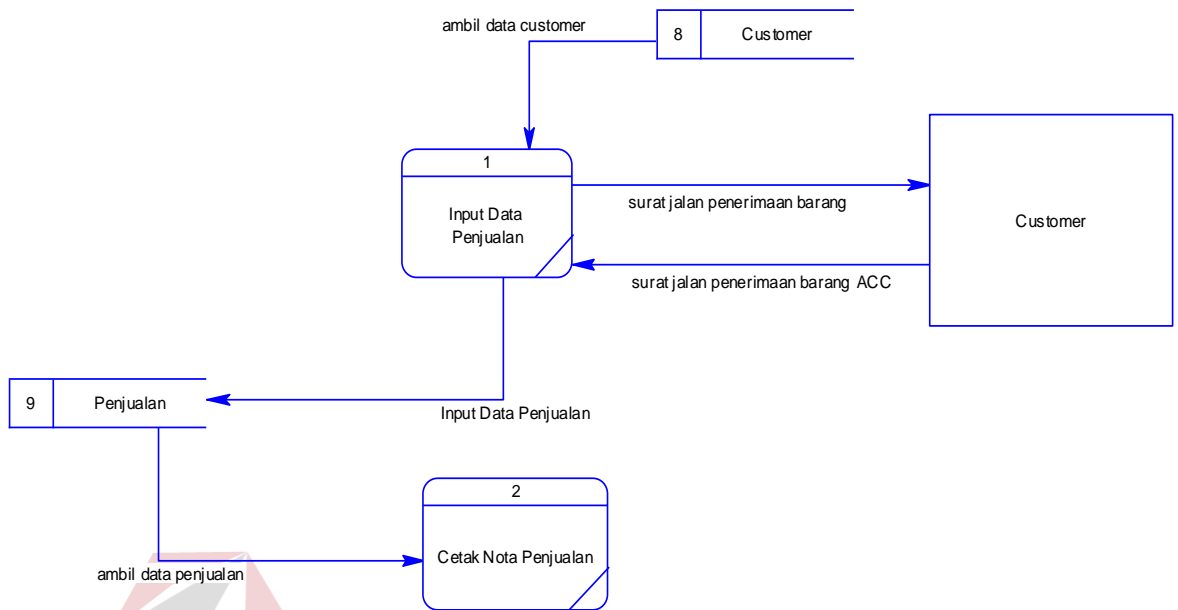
ambil data customer

8 Customer

1

Input Data Penjualan

surat jalan penerimaan barang

Customer

surat jalan penerimaan barang ACC

9 Penjualan

Input Data Penjualan

2

Cetak Nota Penjualan

ambil data penjualan